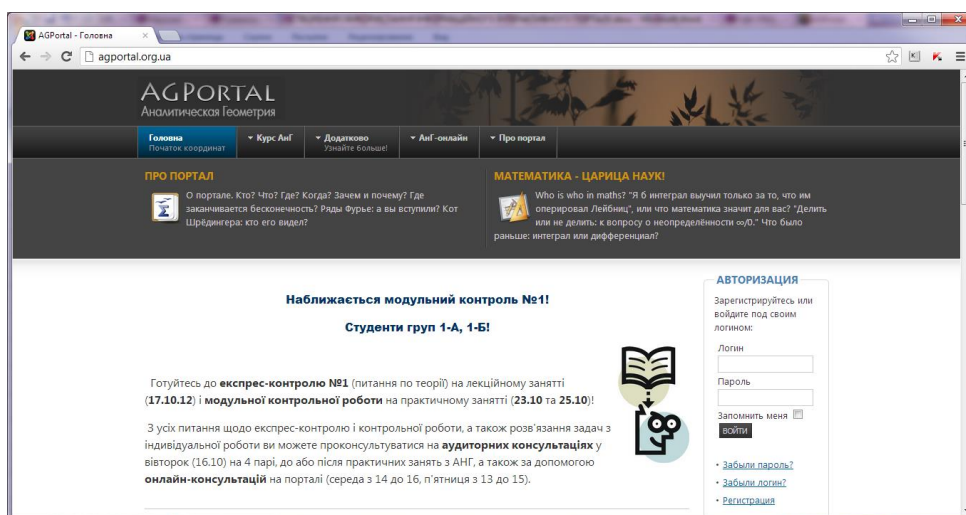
AGPortal - Головна

agportal.org.ua

AGPORTAL
Аналитическая Геометрия

Головна
Початок координат

Курс АнГ

Додатково
Узнайте больше!

АнГ-онлайн

Про портал

ПРО ПОРТАЛ

О портале. Кто? Что? Где? Когда? Зачем и почему? Где заканчивается бесконечность? Ряды Фурье: а вы вступили? Кот Шрёдингера: кто его видел?

МАТЕМАТИКА - ЦАРИЦА НАУК!

Who is who in maths? "Я б интеграл выучил только за то, что им оперировал Лейбниц", или что математика значит для вас? "Делить или не делить: к вопросу о неопределённости ∞/0." Что было раньше: интеграл или дифференциал?

Наближається модульний контроль №1!

Студенти груп 1-А, 1-Б!

Готуйтесь до експрес-контролю №1 (питання по теорії) на лекційному занятті (17.10.12) і модульної контрольної роботи на практичному занятті (23.10 та 25.10)!

З усіх питання щодо експрес-контролю і контрольної роботи, а також розв'язання задач з індивідуальної роботи ви можете проконсультуватися на аудиторних консультаціях у вівторок (16.10) на 4 парі, до або після практичних занять з АНГ, а також за допомогою онлайн-консультацій на порталі (середа з 14 до 16, п'ятниця з 13 до 15).

АВТОРИЗАЦИЯ

Зарегистрируйтесь или войдите под своим логином:

Логин

Пароль

Запомнить меня

войти

• Забыли пароль?
• Забыли логин?
• Регистрация